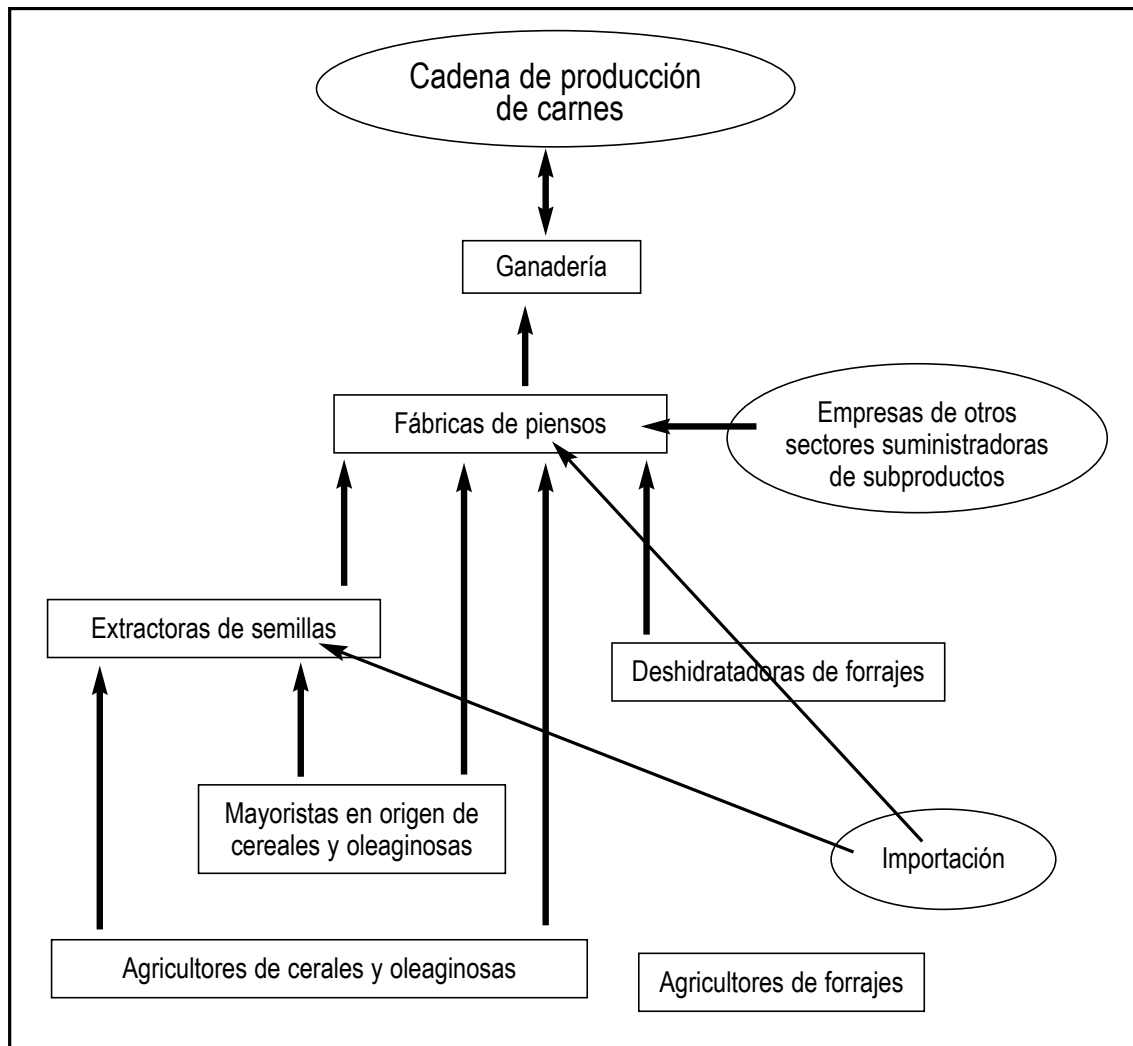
Cadena de producción de carnes

Ganadería

Fábricas de piensos

Empresas de otros sectores suministradoras de subproductos

Extractoras de semillas

Deshidratadoras de forrajes

Mayoristas en origen de cereales y oleaginosas

Importación

Agricultores de cerales y oleaginosas

Agricultores de forrajes